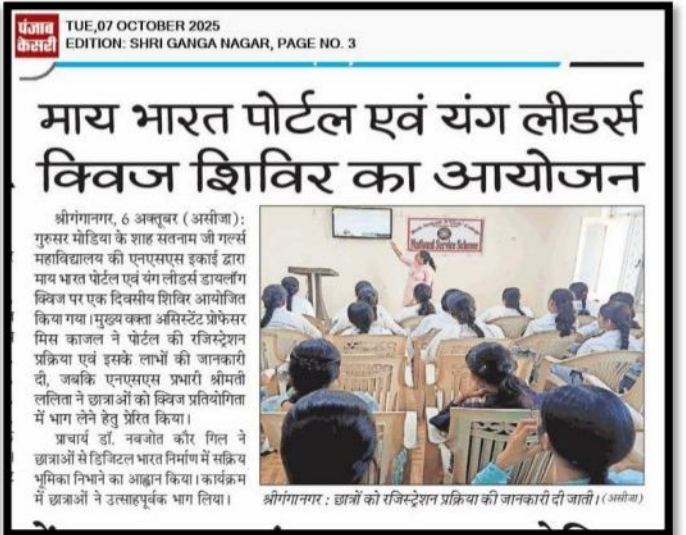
पंजाब केसरी

TUE,07 OCTOBER 2025
EDITION: SHRI GANGA NAGAR, PAGE NO. 3

माय भारत पोर्टल एवं यंग लीडर्स क्विज शिविर का आयोजन

श्रीगंगानगर, 6 अक्तूबर (असीजा): गुरुसर मोडिया के शाह सतनाम जी गर्ल्स महाविद्यालय की एनएसएस इकाई द्वारा माय भारत पोर्टल एवं यंग लीडर्स डायलॉग क्विज पर एक दिवसीय शिविर आयोजित किया गया। मुख्य वक्ता असिस्टेंट प्रोफेसर मिस काजल ने पोर्टल की रजिस्ट्रेशन प्रक्रिया एवं इसके लाभों की जानकारी दी, जबकि एनएसएस प्रभारी श्रीमती ललिता ने छात्राओं को क्विज प्रतियोगिता में भाग लेने हेतु प्रेरित किया।

प्राचार्य डॉ. नवजोत कौर गिल ने छात्राओं से डिजिटल भारत निर्माण में सक्रिय भूमिका निभाने का आह्वान किया। कार्यक्रम में छात्राओं ने उत्साहपूर्वक भाग लिया।

National Service Scheme

श्रीगंगानगर : छात्राओं को रजिस्ट्रेशन प्रक्रिया की जानकारी दी जाती। (असीजा)